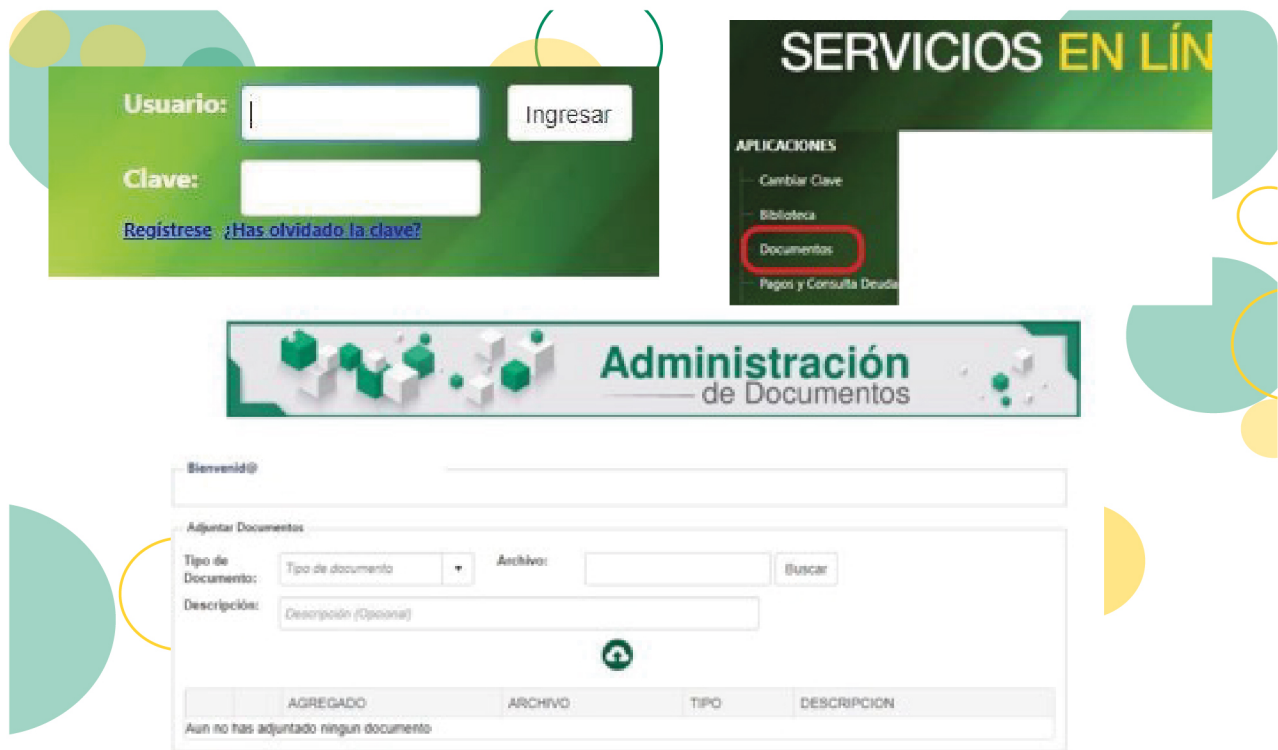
Usuario:

Ingresar

Clave:

Registrese ¿Has olvidado la clave?

SERVICIOS EN LÍN

APLICACIONES

Cambiar Clave

Biblioteca

Documentos

Pagos y Consulta Deuda

Administración de Documentos

Bienvenid@

Adjuntar Documentos

Tipo de Documento: Tipo de documento

Archivo:

Buscar

Descripción: Descripción (Opcional)

| | | AGREGADO | ARCHIVO | TIPO | DESCRIPCION |
|---|---|---|---|---|---|
| Aun no has adjuntado ningun documento | | | | | |